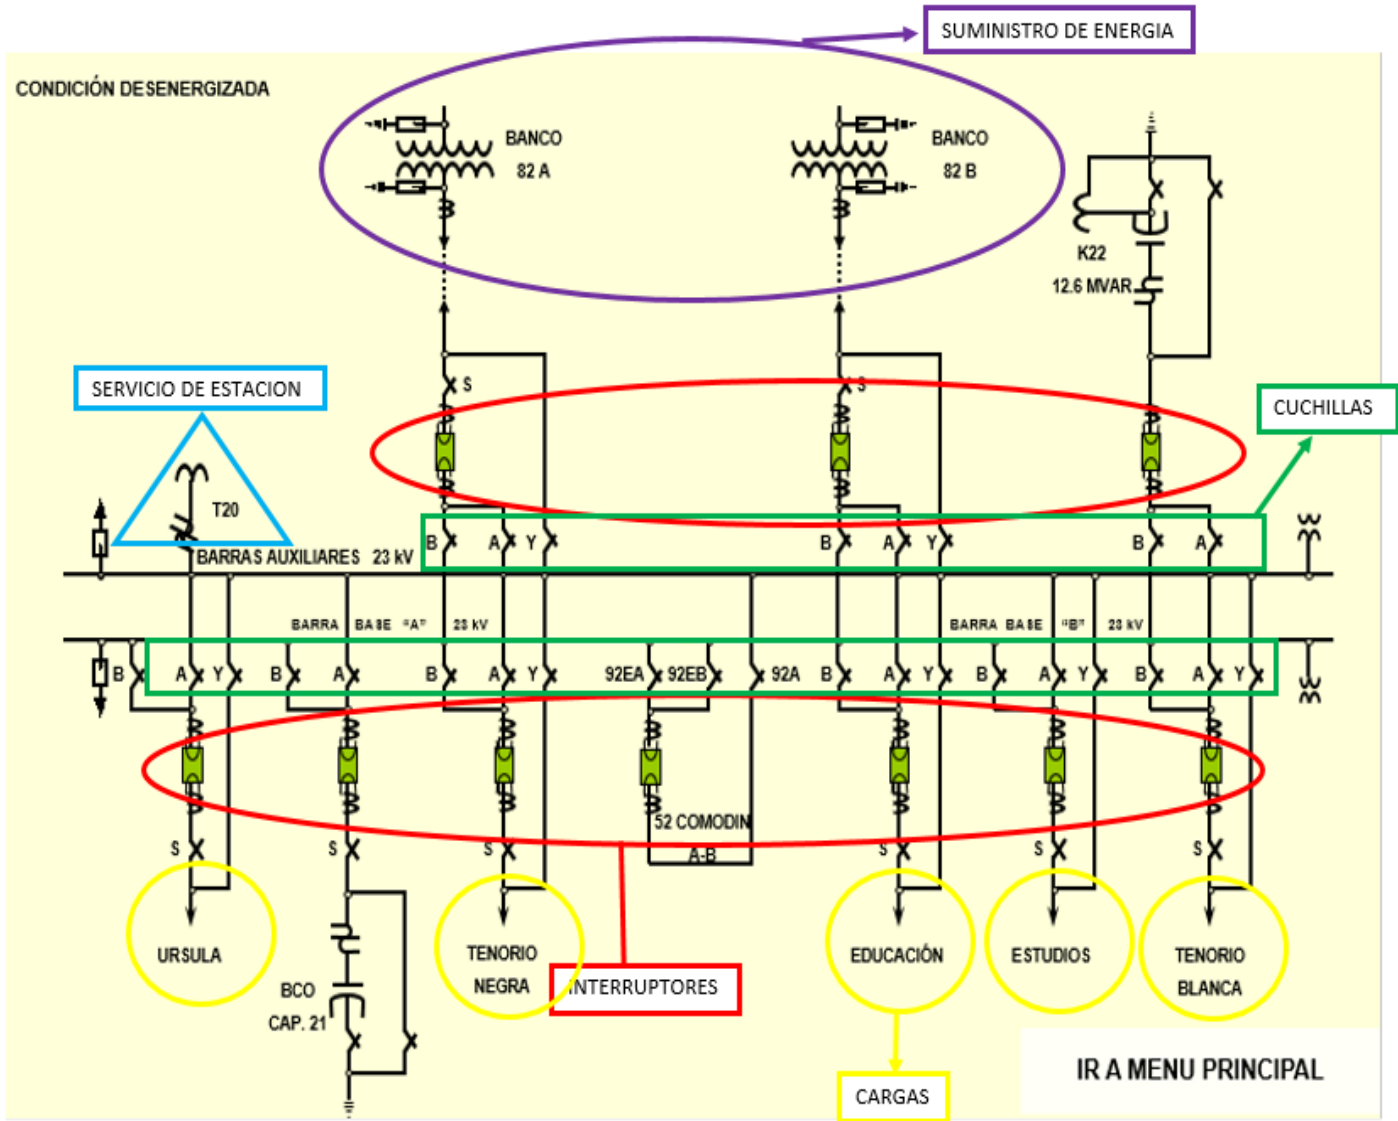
SUMINISTRO DE ENERGIA

CONDICIÓN DESENERGIZADA

BANCO 82 A

BANCO 82 B

K22 12.6 MVAR

SERVICIO DE ESTACION

CUCHILLAS

T20

BARRAS AUXILIARES 23 kV

S S

B A Y B A Y B A

BARRA BASE "A" 23 kV

BARRA BASE "B" 23 kV

B A Y B A B A Y 92EA 92EB 92A B A Y B A Y B A Y

52 COMODIN A-B

S S S S S S

URSULA

BCO CAP. 21

TENORIO NEGRA

INTERRUPTORES

EDUCACIÓN

ESTUDIOS

TENORIO BLANCA

CARGAS

IR A MENU PRINCIPAL